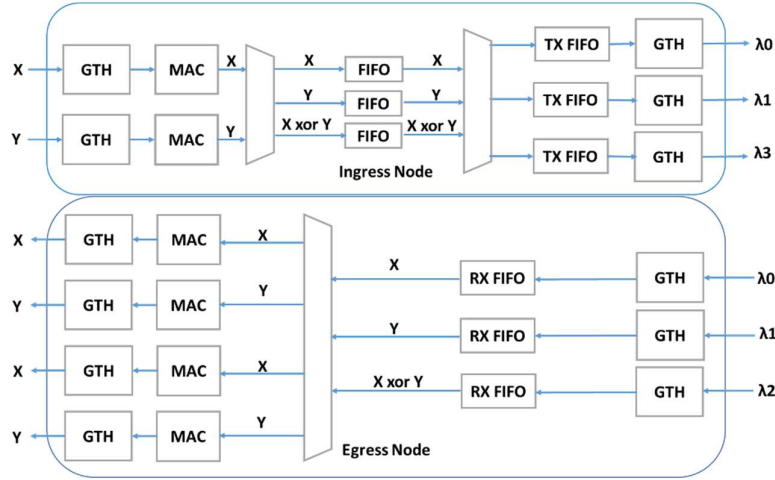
X
GTH
MAC
X
X
FIFO
X
TX FIFO
GTH
λ0
Y
FIFO
Y
TX FIFO
GTH
λ1
Y
GTH
MAC
Y
X xor Y
FIFO
X xor Y
TX FIFO
GTH
λ3
Ingress Node

X
GTH
MAC
X
Y
GTH
MAC
Y
X
RX FIFO
GTH
λ0
Y
RX FIFO
GTH
λ1
X
GTH
MAC
X
X xor Y
RX FIFO
GTH
λ2
Y
GTH
MAC
Y
Egress Node